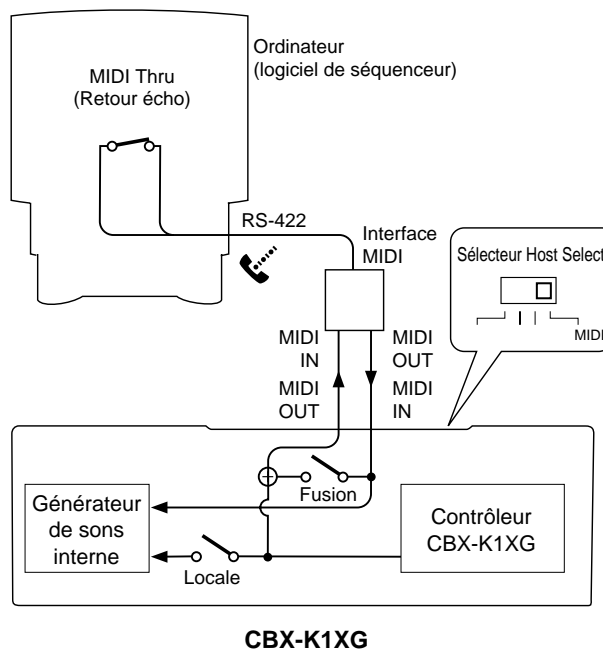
Ordinateur
(logiciel de séquenceur)

MIDI Thru
(Retour écho)

RS-422

Interface
MIDI

Sélecteur Host Select

MIDI

MIDI
IN

MIDI
OUT

MIDI
OUT

MIDI
IN

Fusion

Générateur
de sons
interne

Contrôleur
CBX-K1XG

Locale

CBX-K1XG